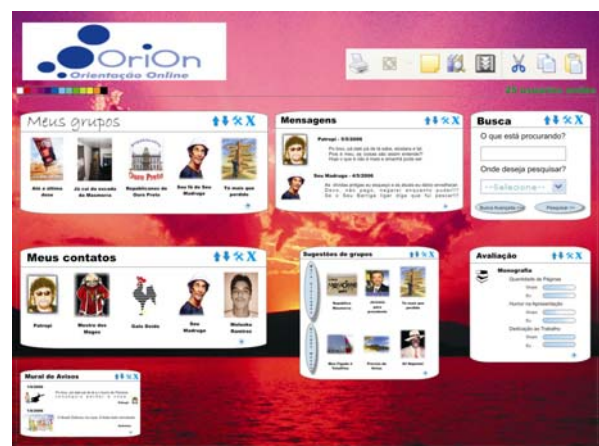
OriOn
Orientação Online

23 usuários online

Meus grupos

Até a última dose
Já cai no escada da Masmorra
Republicanos de Ouro Preto
Sou fã do Seu Madruga
To mais que perdido

Mensagens

Patropi - 8/9/2006
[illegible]

Seu Madruga - 4/9/2006
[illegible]

Busca
O que está procurando?
Onde deseja pesquisar?
--Selecione--
Busca Avançada
Pesquisar

Meus contatos

Patropi
Mestre dos Magos
Galo Doido
Seu Madruga
Malunka Ramirez

Sugestões de grupos

República Masmorra
Jovens para prevenção
To mais que perdido
Meu Papai é Tricolor
Pessoal do Sesas
Só Segunda

Avaliação
Monografia
Quantidade de Páginas
Humor na Apresentação
Dedicação ao Trabalho

Mural de Avisos
1/9/2006
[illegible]
1/9/2006
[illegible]